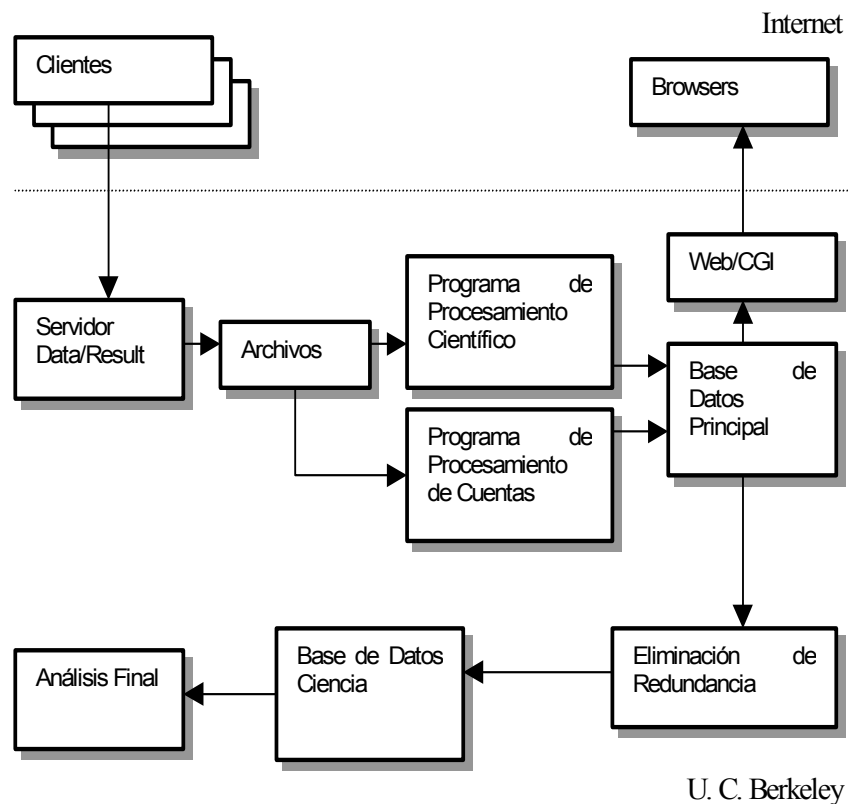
Internet

Clientes

Browsers

Web/CGI

Servidor Data/Result

Archivos

Programa de Procesamiento Científico

Base de Datos Principal

Programa de Procesamiento de Cuentas

Análisis Final

Base de Datos Ciencia

Eliminación de Redundancia

U. C. Berkeley